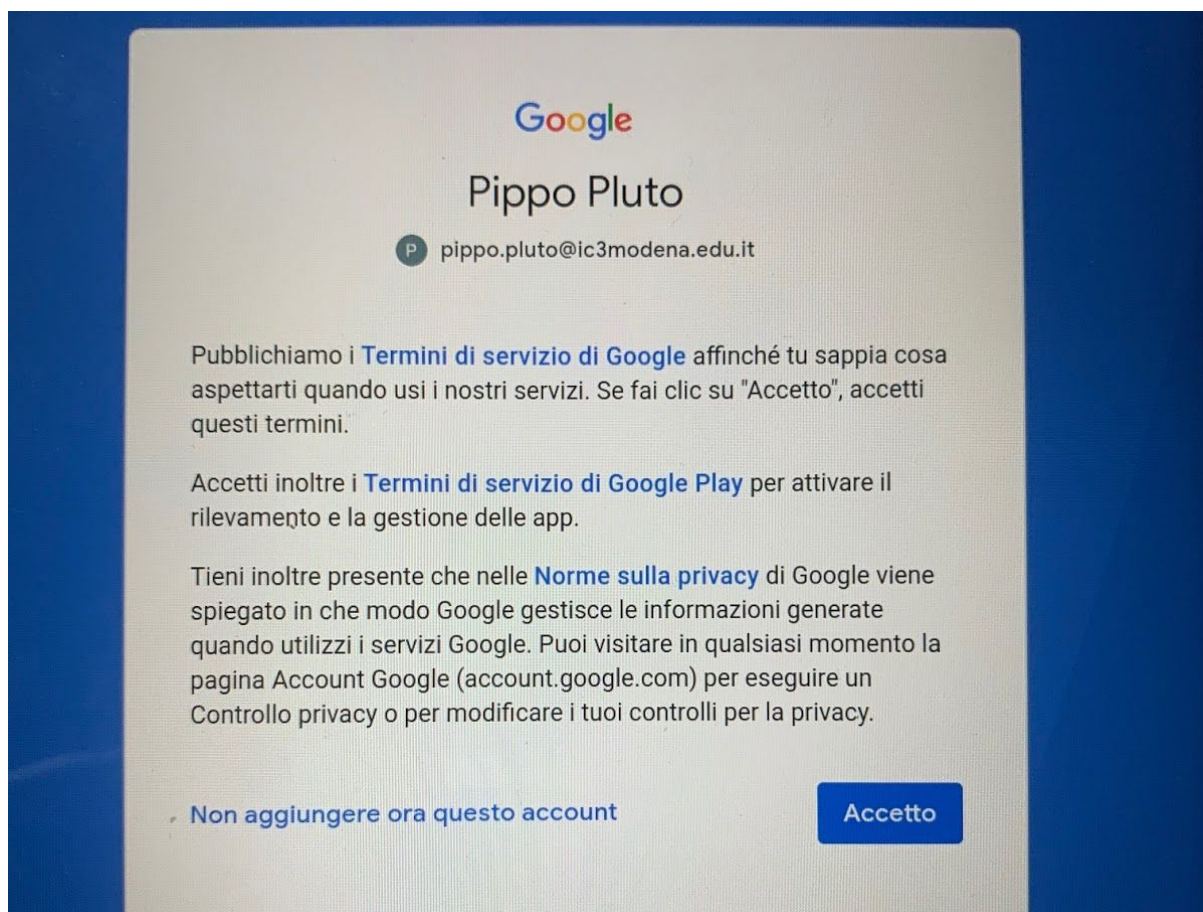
Google

Pippo Pluto

P pippo.pluto@ic3modena.edu.it

Pubblichiamo i Termini di servizio di Google affinché tu sappia cosa aspettarti quando usi i nostri servizi. Se fai clic su "Accetto", accetti questi termini.

Accetti inoltre i Termini di servizio di Google Play per attivare il rilevamento e la gestione delle app.

Tieni inoltre presente che nelle Norme sulla privacy di Google viene spiegato in che modo Google gestisce le informazioni generate quando utilizzi i servizi Google. Puoi visitare in qualsiasi momento la pagina Account Google (account.google.com) per eseguire un Controllo privacy o per modificare i tuoi controlli per la privacy.

Non aggiungere ora questo account

Accetto